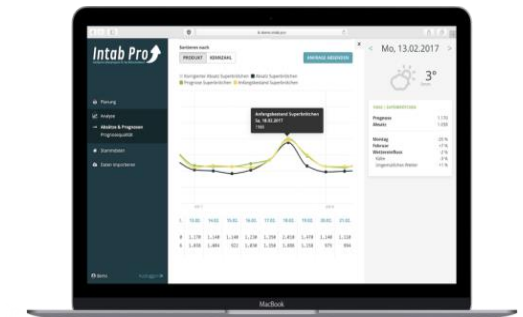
Intab Pro

Sortieren nach
PRODUKT
KENNZAHL
ANFRAGE ABSENDEN

Planung
Analyse
Absätze & Prognosen
Prognosequalität
Stammdaten
Daten importieren

Anfangsbestand Superbrötchen

Mo, 13.02.2017

3°

Prognose
Absatz

Montag
Februar

MacBook